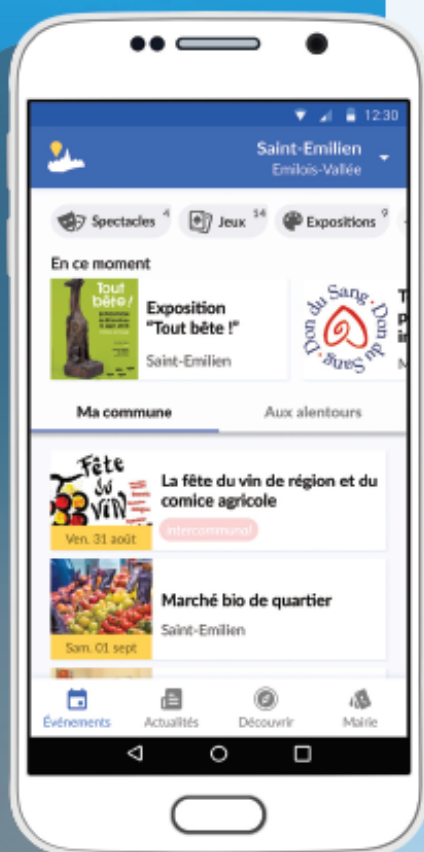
12:30

Saint-Emilien
Emilois-Vallée

Spectacles 4
Jeux 14
Expositions 9

En ce moment

Tout bête !

Exposition "Tout bête !"
Saint-Emilien

Don du Sang Don du Sang

T
P
in
M

Ma commune
Aux alentours

Fête du vin

La fête du vin de région et du comice agricole
intercommunal
Ven. 31 août

Marché bio de quartier
Saint-Emilien
Sam. 01 sept

Événements
Actualités
Découvrir
Mairie